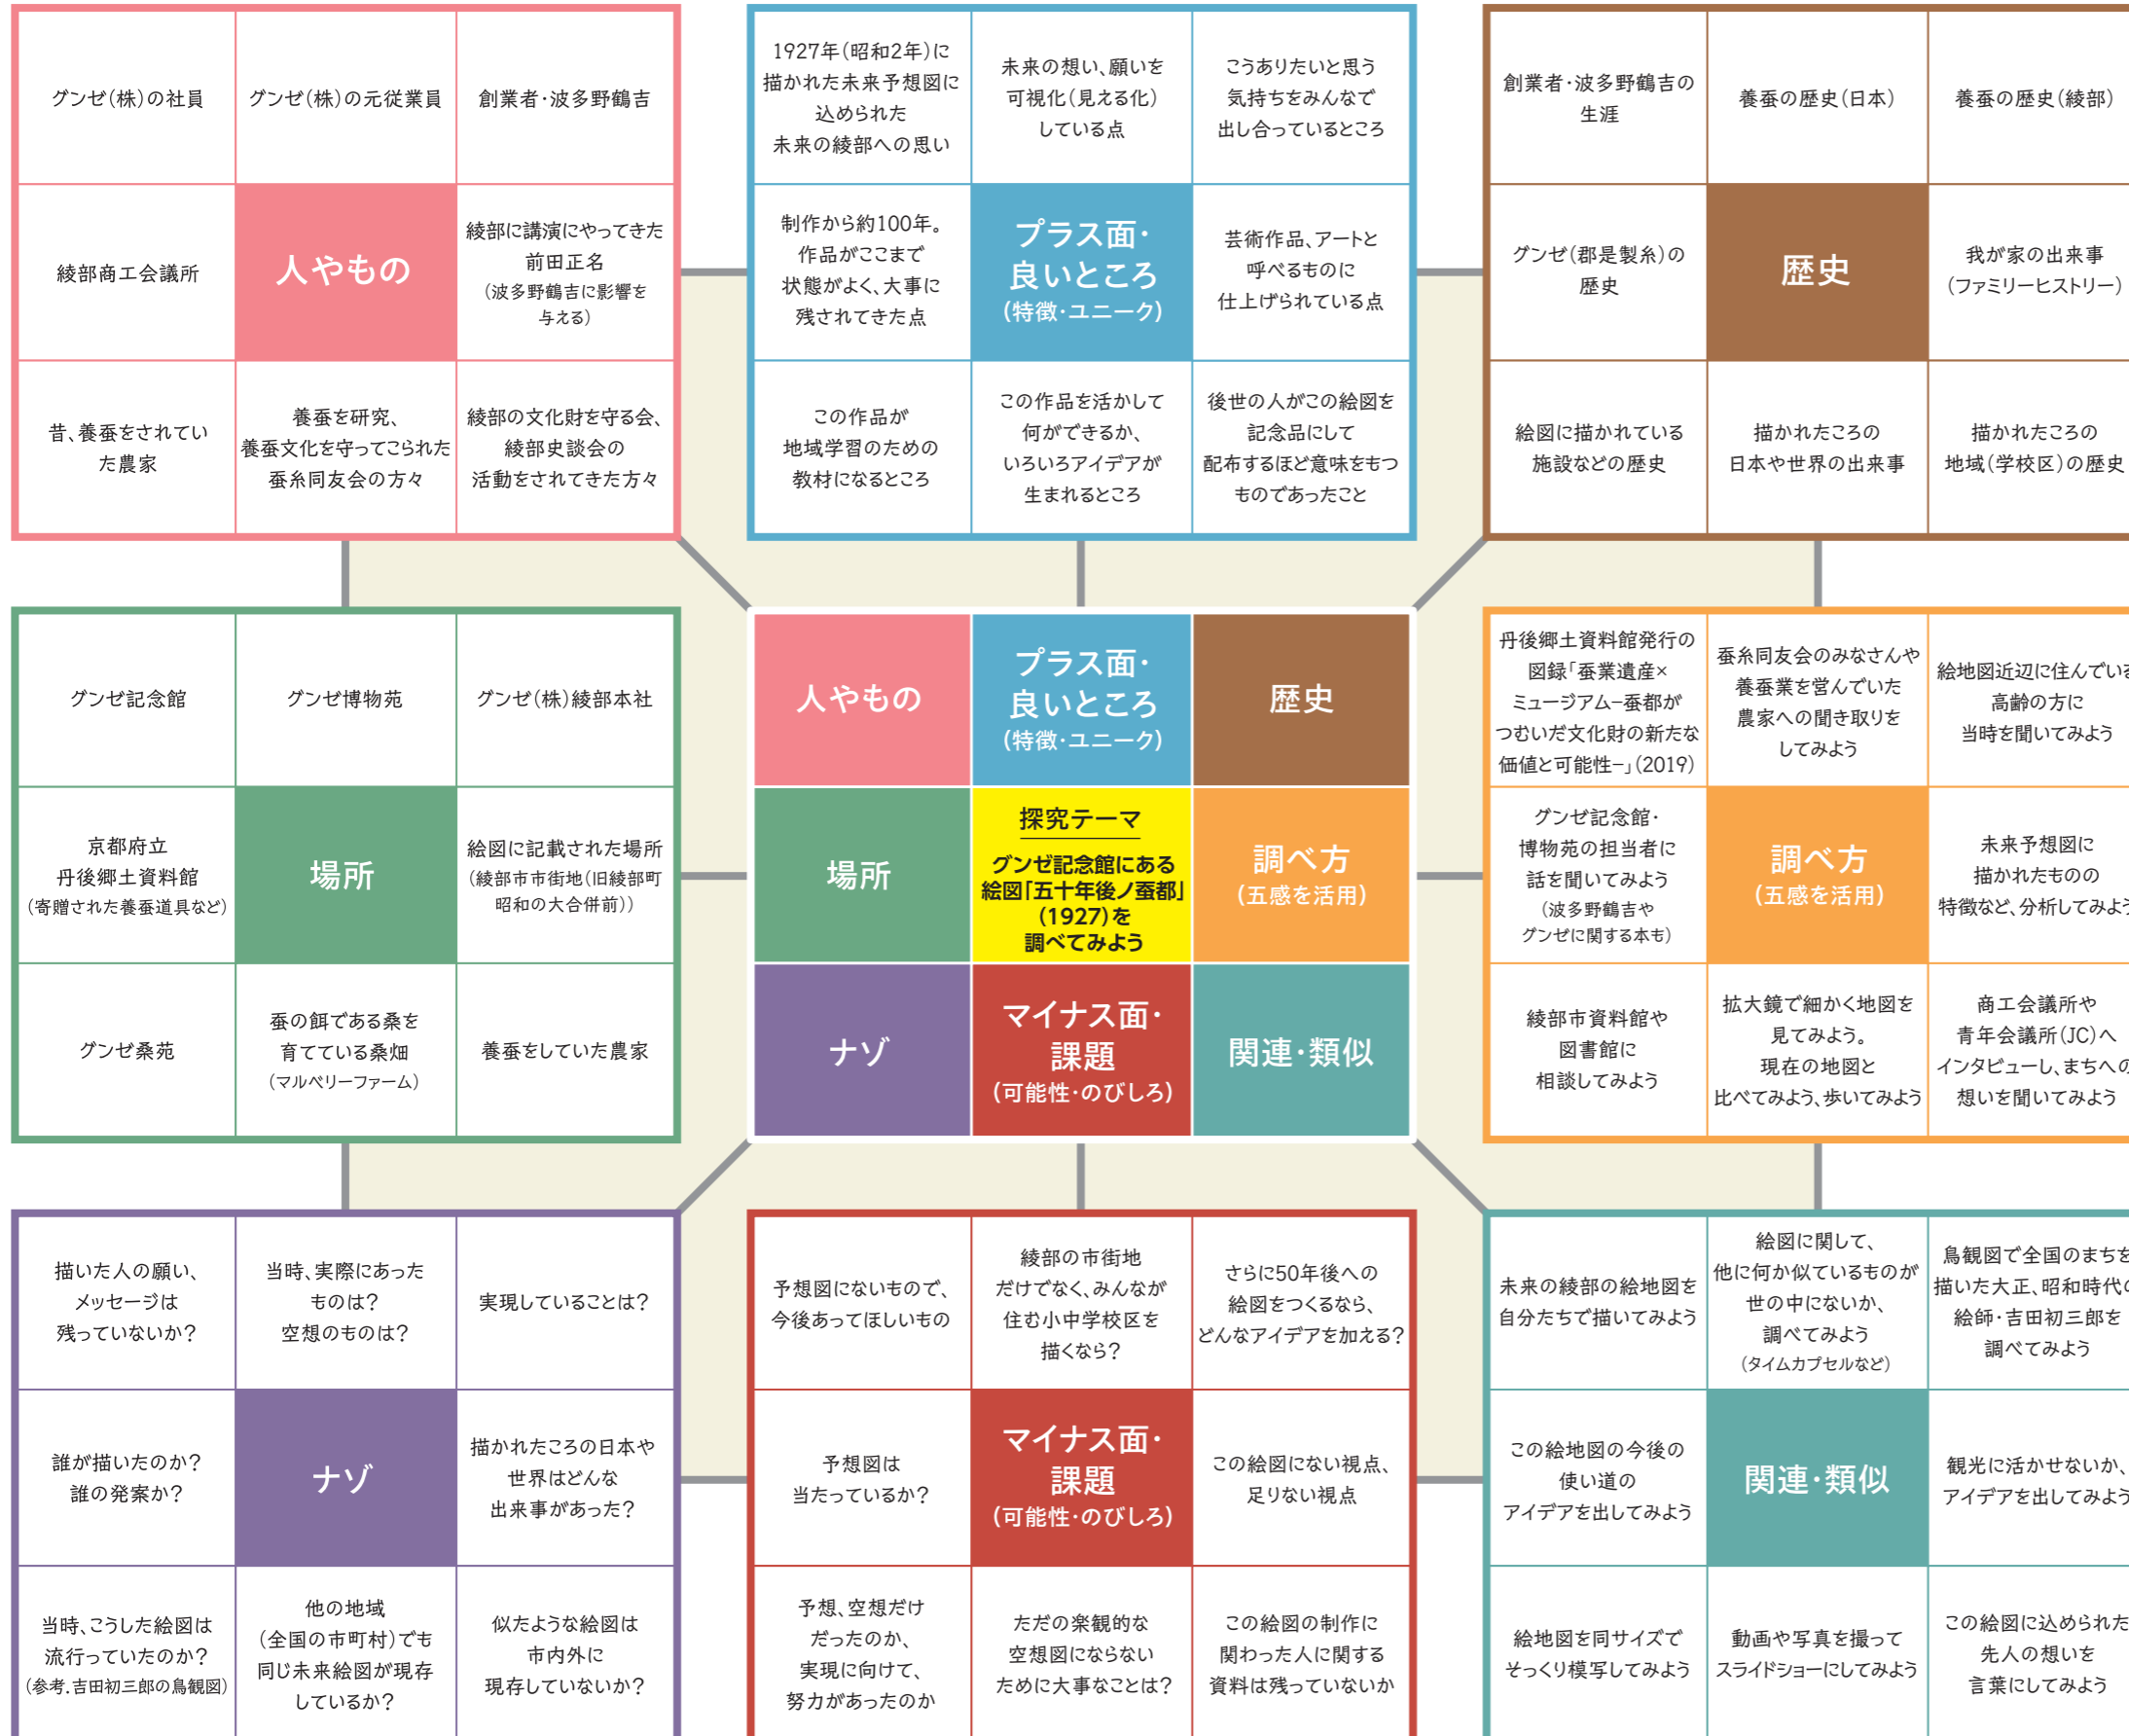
グンゼ(株)の社員

グンゼ(株)の元従業員

創業者・波多野鶴吉

綾部商工会議所

人やもの

綾部に講演にやってきた前田正名（波多野鶴吉に影響を与える）

昔、養蚕をされていた農家

養蚕を研究、養蚕文化を守ってこられた蚕糸同友会の方々

綾部の文化財を守る会、綾部史談会の活動をされてきた方々

1927年（昭和2年）に描かれた未来予想図に込められた未来の綾部への思い

未来の想い、願いを可視化（見える化）している点

こうありたいと思う気持ちをみんなで出し合っているところ

制作から約100年。作品がここまで状態がよく、大事に残されてきた点

プラス面・良いところ（特徴・ユニーク）

芸術作品、アートと呼べるものに仕上げられている点

この作品が地域学習のための教材になるところ

この作品を活かして何ができるか、いろいろアイデアが生まれるところ

後世の人がこの絵図を記念品にして配布するほど意味をもつものであったこと

創業者・波多野鶴吉の生涯

養蚕の歴史（日本）

養蚕の歴史（綾部）

グンゼ（郡是製糸）の歴史

歴史

我が家の出来事（ファミリーヒストリー）

絵図に描かれている施設などの歴史

描かれたころの日本や世界の出来事

描かれたころの地域（学校区）の歴史

グンゼ記念館

グンゼ博物苑

グンゼ(株)綾部本社

京都府立丹後郷土資料館（寄贈された養蚕道具など）

場所

絵図に記載された場所（綾部市市街地（旧綾部町昭和の大合併前））

グンゼ桑苑

蚕の餌である桑を育てている桑畑（マルベリーファーム）

養蚕をしていた農家

人やもの

プラス面・良いところ（特徴・ユニーク）

歴史

場所

探究テーマ
グンゼ記念館にある絵図「五十年後ノ蚕都」（1927）を調べてみよう

調べ方（五感を活用）

ナゾ

マイナス面・課題（可能性・のびしろ）

関連・類似

丹後郷土資料館発行の図録「蚕業遺産×ミュージアム―蚕都がつむいだ文化財の新たな価値と可能性―」(2019)

蚕糸同友会のみなさんや養蚕業を営んでいた農家への聞き取りをしてみよう

絵地図近辺に住んでいる高齢の方に当時を聞いてみよう

グンゼ記念館・博物苑の担当者に話を聞いてみよう（波多野鶴吉やグンゼに関する本も）

調べ方（五感を活用）

未来予想図に描かれたものの特徴など、分析してみよう

綾部市資料館や図書館に相談してみよう

拡大鏡で細かく地図を見てみよう。現在の地図と比べてみよう、歩いてみよう

商工会議所や青年会議所(JC)へインタビューし、まちへの想いを聞いてみよう

描いた人の願い、メッセージは残っていないか？

当時、実際にあったものは？空想のものは？

実現していることは？

誰が描いたのか？誰の発案か？

ナゾ

描かれたころの日本や世界はどんな出来事があった？

当時、こうした絵図は流行っていたのか？（参考.吉田初三郎の鳥観図）

他の地域（全国の市町村）でも同じ未来絵図が現存しているか？

似たような絵図は市内外に現存していないか？

予想図にないもので、今後あってほしいもの

綾部の市街地だけでなく、みんなが住む小中学校区を描くなら？

さらに50年後への絵図をつくるなら、どんなアイデアを加える？

予想図は当たっているか？

マイナス面・課題（可能性・のびしろ）

この絵図にない視点、足りない視点

予想、空想だけだったのか、実現に向けて、努力があったのか

ただの楽観的な空想図にならないために大事なことは？

この絵図の制作に関わった人に関する資料は残っていないか

未来の綾部の絵地図を自分たちで描いてみよう

絵図に関して、他に何か似ているものが世の中にないか、調べてみよう（タイムカプセルなど）

鳥観図で全国のまちを描いた大正、昭和時代の絵師・吉田初三郎を調べてみよう

この絵地図の今後の使い道のアイデアを出してみよう

関連・類似

観光に活かせないか、アイデアを出してみよう

絵地図を同サイズでそっくり模写してみよう

動画や写真を撮ってスライドショーにしてみよう

この絵図に込められた先人の想いを言葉にしてみよう